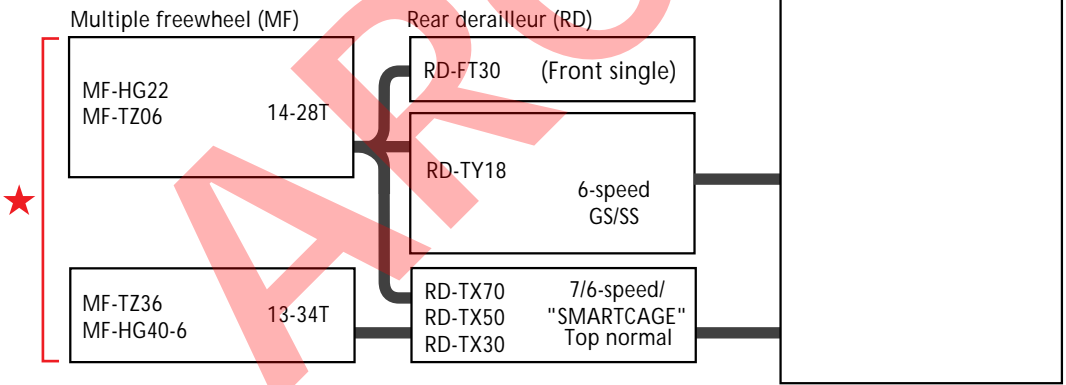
Multiple freewheel (MF)

MF-HG22
MF-TZ06
14-28T

MF-TZ36
MF-HG40-6
13-34T

★

Rear derailleur (RD)

RD-FT30 (Front single)

RD-TY18
6-speed
GS/SS

RD-TX70
RD-TX50
RD-TX30
7/6-speed/
"SMARTCAGE"
Top normal

ARC